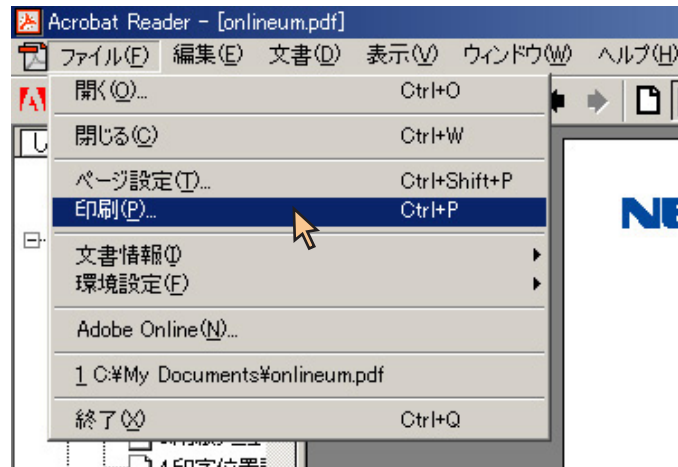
Acrobat Reader - [onlineum.pdf]

ファイル(F) 編集(E) 文書(D) 表示(V) ウィンドウ(W) ヘルプ(H)

開く(O)... Ctrl+O

閉じる(C) Ctrl+W

ページ設定(T)... Ctrl+Shift+P

印刷(P)... Ctrl+P

文書情報(I)

環境設定(F)

Adobe Online(N)...

1 C:¥My Documents¥onlineum.pdf

終了(X) Ctrl+Q

NE

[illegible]

4 印字位置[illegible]